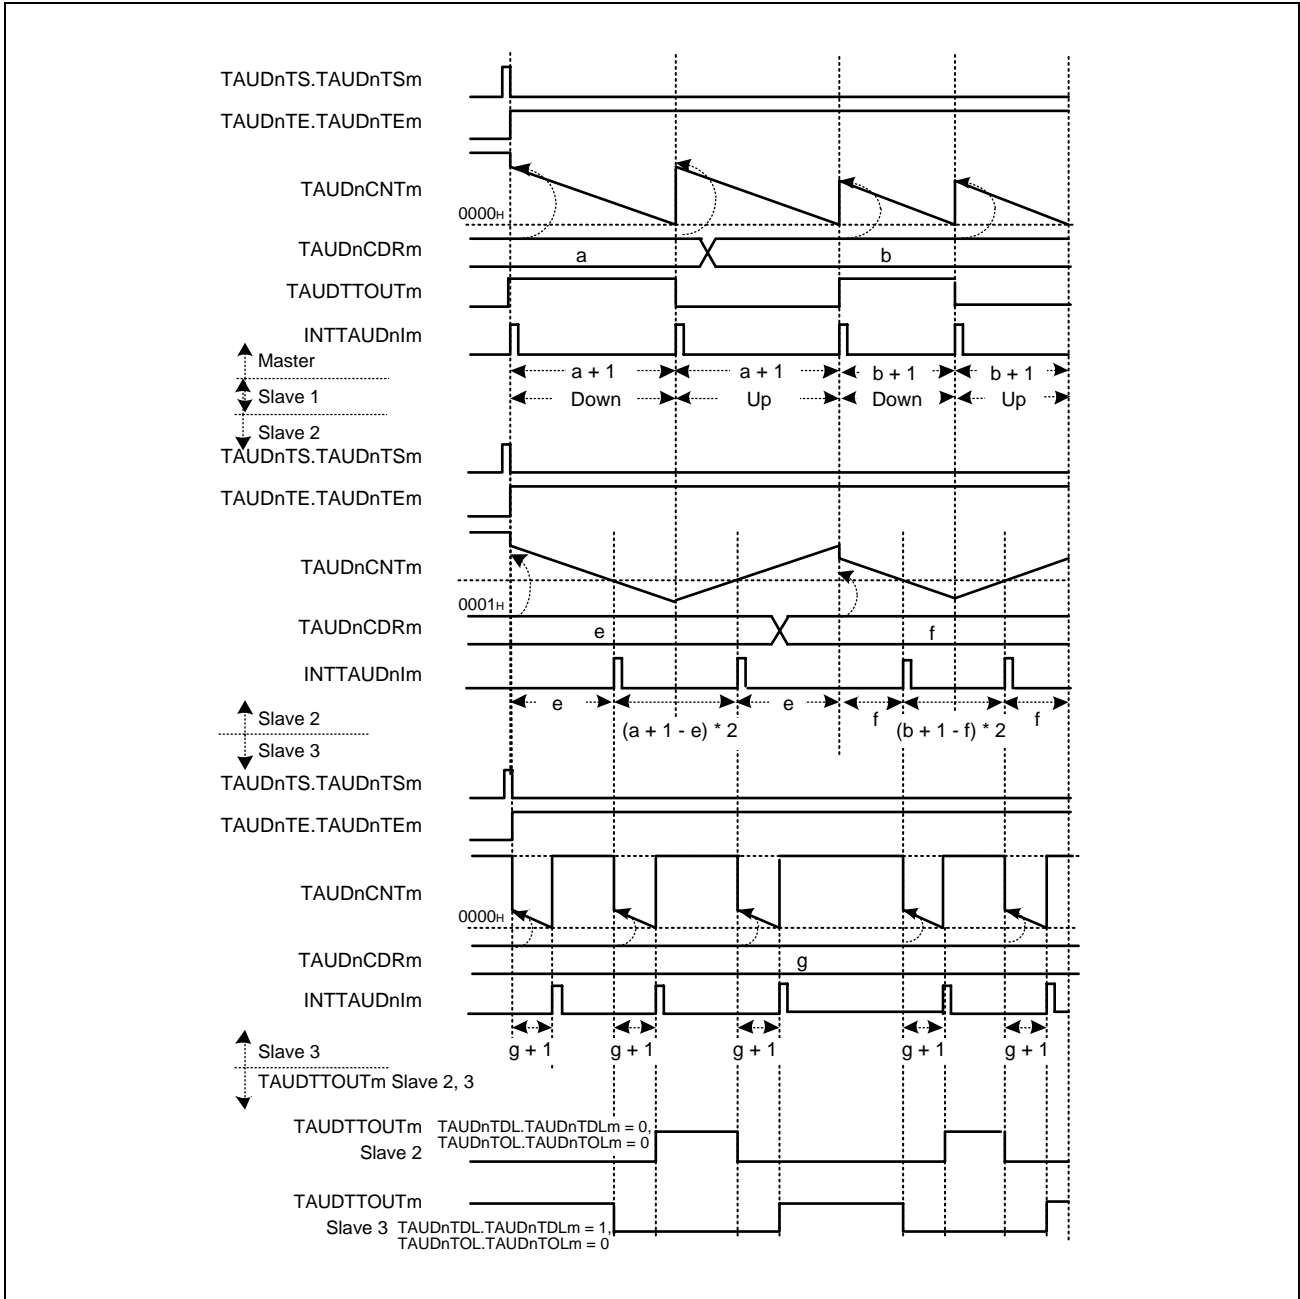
TAUDnTS.TAUDnTSm

TAUDnTE.TAUDnTEm

TAUDnCNTm

$0000_H$

TAUDnCDRm

a

b

TAUDTTOUTm

INTTAUDnIm

Master

Slave 1

Slave 2

a + 1

a + 1

b + 1

b + 1

Down

Up

Down

Up

TAUDnTS.TAUDnTSm

TAUDnTE.TAUDnTEm

TAUDnCNTm

$0001_H$

TAUDnCDRm

e

f

INTTAUDnIm

Slave 2

Slave 3

e

(a + 1 - e) * 2

e

f

(b + 1 - f) * 2

f

TAUDnTS.TAUDnTSm

TAUDnTE.TAUDnTEm

TAUDnCNTm

$0000_H$

TAUDnCDRm

g

INTTAUDnIm

g + 1

g + 1

g + 1

g + 1

g + 1

Slave 3

TAUDTTOUTm Slave 2, 3

TAUDTTOUTm Slave 2

TAUDnTDL.TAUDnTDLm = 0,
TAUDnTOL.TAUDnTOLm = 0

TAUDTTOUTm Slave 3

TAUDnTDL.TAUDnTDLm = 1,
TAUDnTOL.TAUDnTOLm = 0